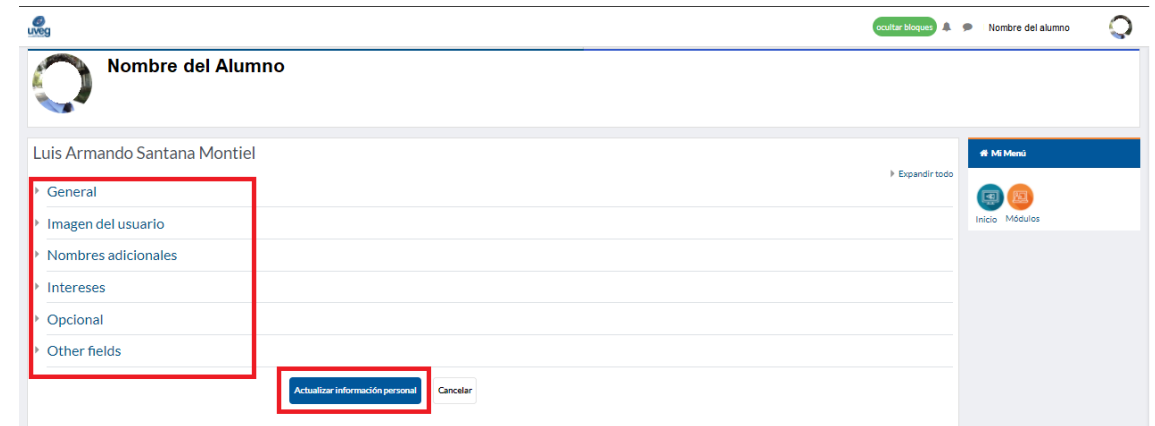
uveg

ocultar bloques

Nombre del alumno

Nombre del Alumno

Luis Armando Santana Montiel

Expandir todo

General

Imagen del usuario

Nombres adicionales

Intereses

Opcional

Other fields

Actualizar información personal

Cancelar

Mi Menú

Inicio

Módulos